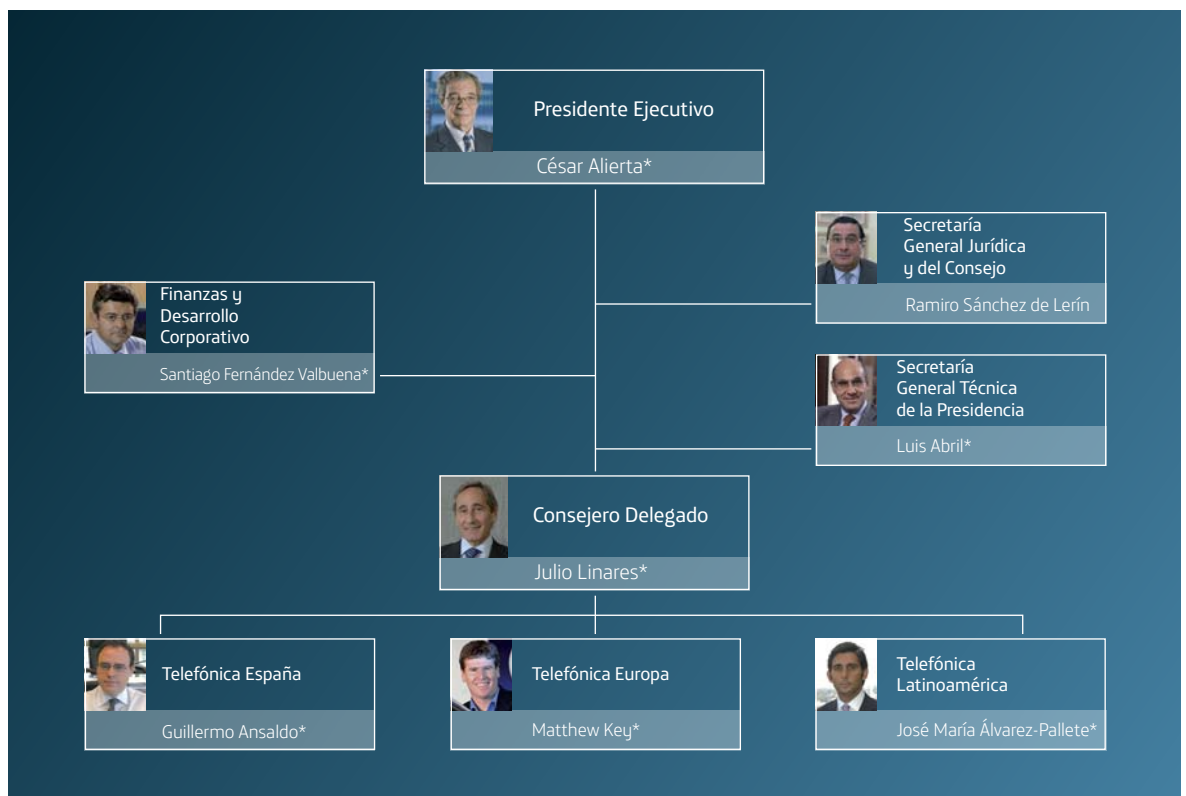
Presidente Ejecutivo
César Alierta*

Secretaría General Jurídica y del Consejo
Ramiro Sánchez de Lerín

Finanzas y Desarrollo Corporativo
Santiago Fernández Valbuena*

Secretaría General Técnica de la Presidencia
Luis Abril*

Consejero Delegado
Julio Linares*

Telefónica España
Guillermo Ansaldo*

Telefónica Europa
Matthew Key*

Telefónica Latinoamérica
José María Álvarez-Pallete*